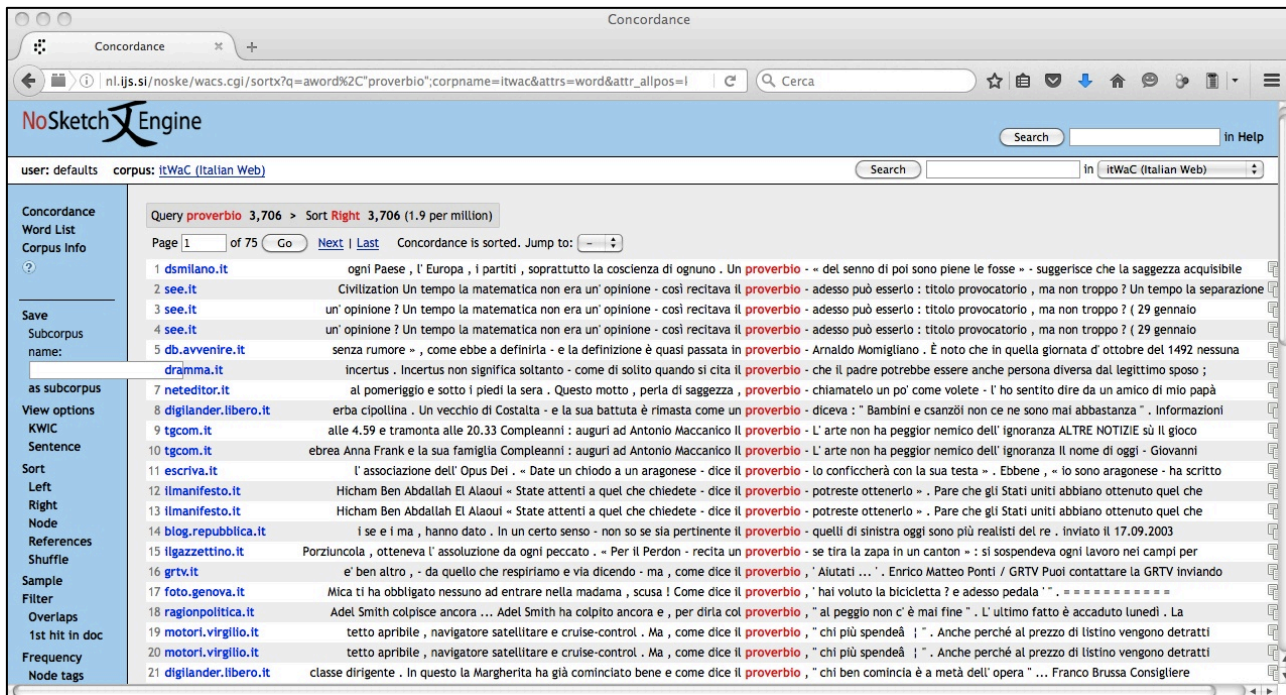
Concordance

Concordance

nl.ijs.si/noske/wacs.cgi/sortx?q=aword%2C"proverbio";corpname=itwac&attrs=word&attr_allpos=l

Cerca

NoSketch Engine

Search in Help

user: defaults corpus: itWaC (Italian Web)

Search in itWaC (Italian Web)

Concordance
Word List
Corpus Info

Save
Subcorpus name:
as subcorpus
View options
KWIC
Sentence
Sort
Left
Right
Node
References
Shuffle
Sample
Filter
Overlaps
1st hit in doc
Frequency
Node tags

Query proverbio 3,706 > Sort Right 3,706 (1.9 per million)

Page 1 of 75 Go Next | Last Concordance is sorted. Jump to: –

1 dsmilano.it ogni Paese , l' Europa , i partiti , soprattutto la coscienza di ognuno . Un proverbio - « del senno di poi sono piene le fosse » - suggerisce che la saggezza acquisibile
2 see.it Civilization Un tempo la matematica non era un' opinione - così recitava il proverbio - adesso può esserlo : titolo provocatorio , ma non troppo ? Un tempo la separazione
3 see.it un' opinione ? Un tempo la matematica non era un' opinione - così recitava il proverbio - adesso può esserlo : titolo provocatorio , ma non troppo ? ( 29 gennaio
4 see.it un' opinione ? Un tempo la matematica non era un' opinione - così recitava il proverbio - adesso può esserlo : titolo provocatorio , ma non troppo ? ( 29 gennaio
5 db.avvenire.it senza rumore » , come ebbe a definirla - e la definizione è quasi passata in proverbio - Arnaldo Momigliano . È noto che in quella giornata d' ottobre del 1492 nessuna
dramma.it incertus . Incertus non significa soltanto - come di solito quando si cita il proverbio - che il padre potrebbe essere anche persona diversa dal legittimo sposo ;
7 neteditor.it al pomeriggio e sotto i piedi la sera . Questo motto , perla di saggezza , proverbio - chiamatelo un po' come volete - l' ho sentito dire da un amico di mio papà
8 digilander.libero.it erba cipollina . Un vecchio di Costalta - e la sua battuta è rimasta come un proverbio - diceva : " Bambini e csanzöi non ce ne sono mai abbastanza " . Informazioni
9 tgcom.it alle 4.59 e tramonta alle 20.33 Compleanni : auguri ad Antonio Maccanico Il proverbio - L' arte non ha peggior nemico dell' ignoranza ALTRE NOTIZIE sù Il gioco
10 tgcom.it ebrea Anna Frank e la sua famiglia Compleanni : auguri ad Antonio Maccanico Il proverbio - L' arte non ha peggior nemico dell' ignoranza Il nome di oggi - Giovanni
11 escriva.it l' associazione dell' Opus Dei . « Date un chiodo a un aragonese - dice il proverbio - lo conficcherà con la sua testa » . Ebbene , « io sono aragonese - ha scritto
12 ilmanifesto.it Hicham Ben Abdallah El Alaoui « State attenti a quel che chiedete - dice il proverbio - potreste ottenerlo » . Pare che gli Stati uniti abbiano ottenuto quel che
13 ilmanifesto.it Hicham Ben Abdallah El Alaoui « State attenti a quel che chiedete - dice il proverbio - potreste ottenerlo » . Pare che gli Stati uniti abbiano ottenuto quel che
14 blog.repubblica.it i se e i ma , hanno dato . In un certo senso - non so se sia pertinente il proverbio - quelli di sinistra oggi sono più realisti del re . inviato il 17.09.2003
15 ilgazzettino.it Porziuncola , otteneva l' assoluzione da ogni peccato . « Per il Perdon - recita un proverbio - se tira la zapa in un canton » : si sospendeva ogni lavoro nei campi per
16 grtv.it e' ben altro , - da quello che respiriamo e via dicendo - ma , come dice il proverbio , ' Aiutati ... ' . Enrico Matteo Ponti / GRTV Puoi contattare la GRTV inviando
17 foto.genova.it Mica ti ha obbligato nessuno ad entrare nella madama , scusa ! Come dice il proverbio , ' hai voluto la bicicletta ? e adesso pedala ' " . = = = = = = = = = =
18 ragionpolitica.it Adel Smith colpisce ancora ... Adel Smith ha colpito ancora e , per dirla col proverbio , " al peggio non c' è mai fine " . L' ultimo fatto è accaduto lunedì . La
19 motori.virgilio.it tetto apribile , navigatore satellitare e cruise-control . Ma , come dice il proverbio , " chi più spendeâ ¦ " . Anche perché al prezzo di listino vengono detratti
20 motori.virgilio.it tetto apribile , navigatore satellitare e cruise-control . Ma , come dice il proverbio , " chi più spendeâ ¦ " . Anche perché al prezzo di listino vengono detratti
21 digilander.libero.it classe dirigente . In questo la Margherita ha già cominciato bene e come dice il proverbio , " chi ben comincia è a metà dell' opera " ... Franco Brussa Consigliere